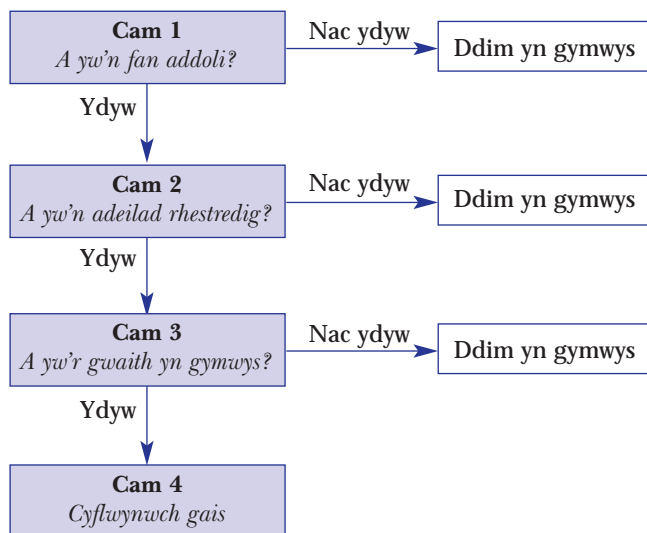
**Cam 1**
*A yw'n fan addoli?*

Nac ydyw

Ddim yn gymwys

Ydyw

**Cam 2**
*A yw'n adeilad rhestredig?*

Nac ydyw

Ddim yn gymwys

Ydyw

**Cam 3**
*A yw'r gwaith yn gymwys?*

Nac ydyw

Ddim yn gymwys

Ydyw

**Cam 4**
*Cyflwynwch gais*